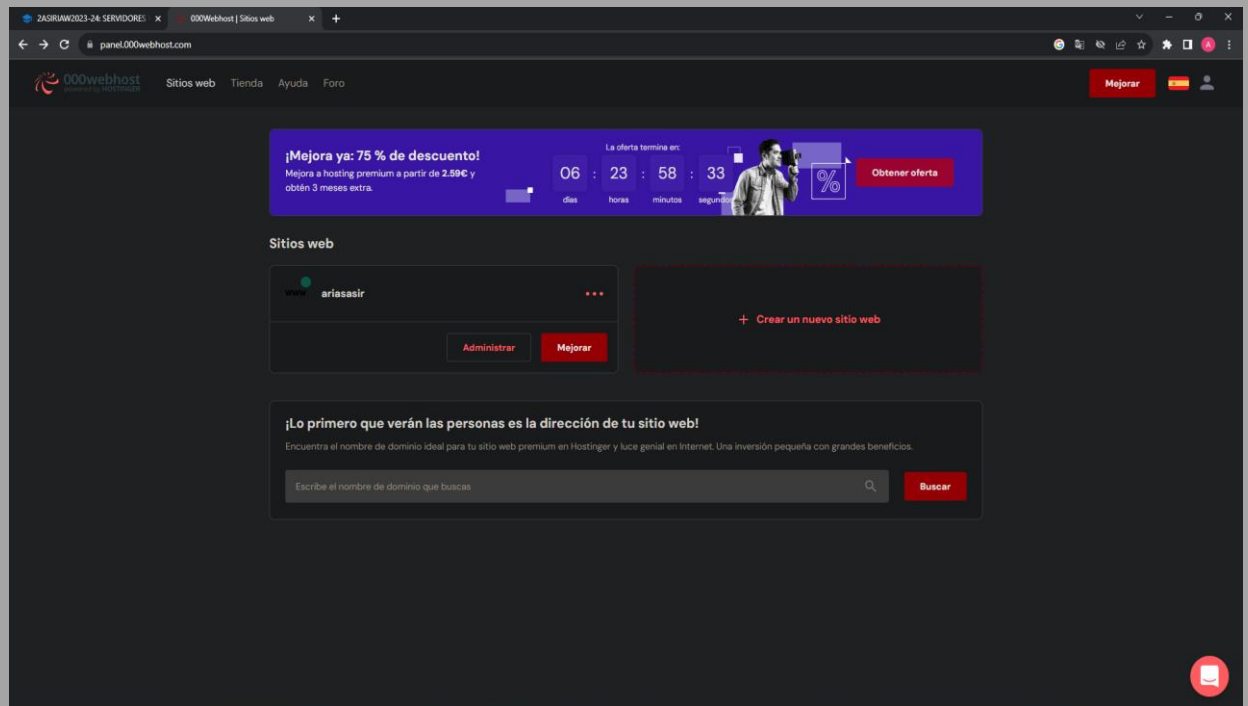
2ASIRIAW2023-24: SERVIDORES ×
000Webhost | Sitios web ×
+

panel.000webhost.com

000webhost
powered by HOSTINGER
Sitios web Tienda Ayuda Foro
Mejorar

¡Mejora ya: 75 % de descuento!
Mejora a hosting premium a partir de 2.59€ y obtén 3 meses extra.

La oferta termina en:
06 días : 23 horas : 58 minutos : 33 segundos
%
Obtener oferta

Sitios web

ariasasir
Administrar
Mejorar

+ Crear un nuevo sitio web

¡Lo primero que verán las personas es la dirección de tu sitio web!
Encuentra el nombre de dominio ideal para tu sitio web premium en Hostinger y luce genial en Internet. Una inversión pequeña con grandes beneficios.

Escribe el nombre de dominio que buscas
Buscar